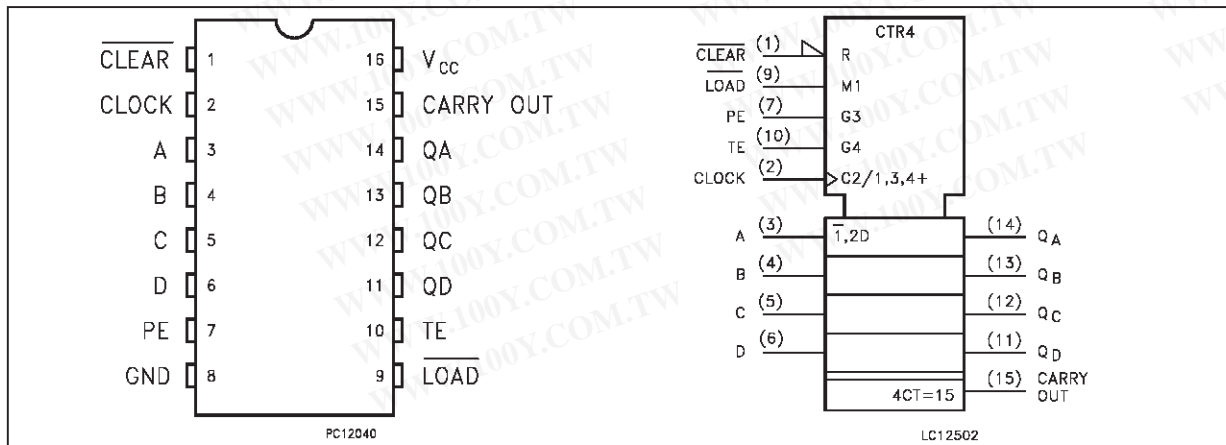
$\overline{CLEAR}$ 1
CLOCK 2
A 3
B 4
C 5
D 6
PE 7
GND 8

16 $V_{CC}$
15 CARRY OUT
14 QA
13 QB
12 QC
11 QD
10 TE
9 $\overline{LOAD}$

PC12040

CTR4
$\overline{CLEAR}$ (1) R
$\overline{LOAD}$ (9) M1
PE (7) G3
TE (10) G4
CLOCK (2) C2/1,3,4+
A (3) $\overline{1}$,2D (14) $Q_A$
B (4) (13) $Q_B$
C (5) (12) $Q_C$
D (6) (11) $Q_D$
4CT=15 (15) CARRY OUT

LC12502

WWW.100Y.COM.TW